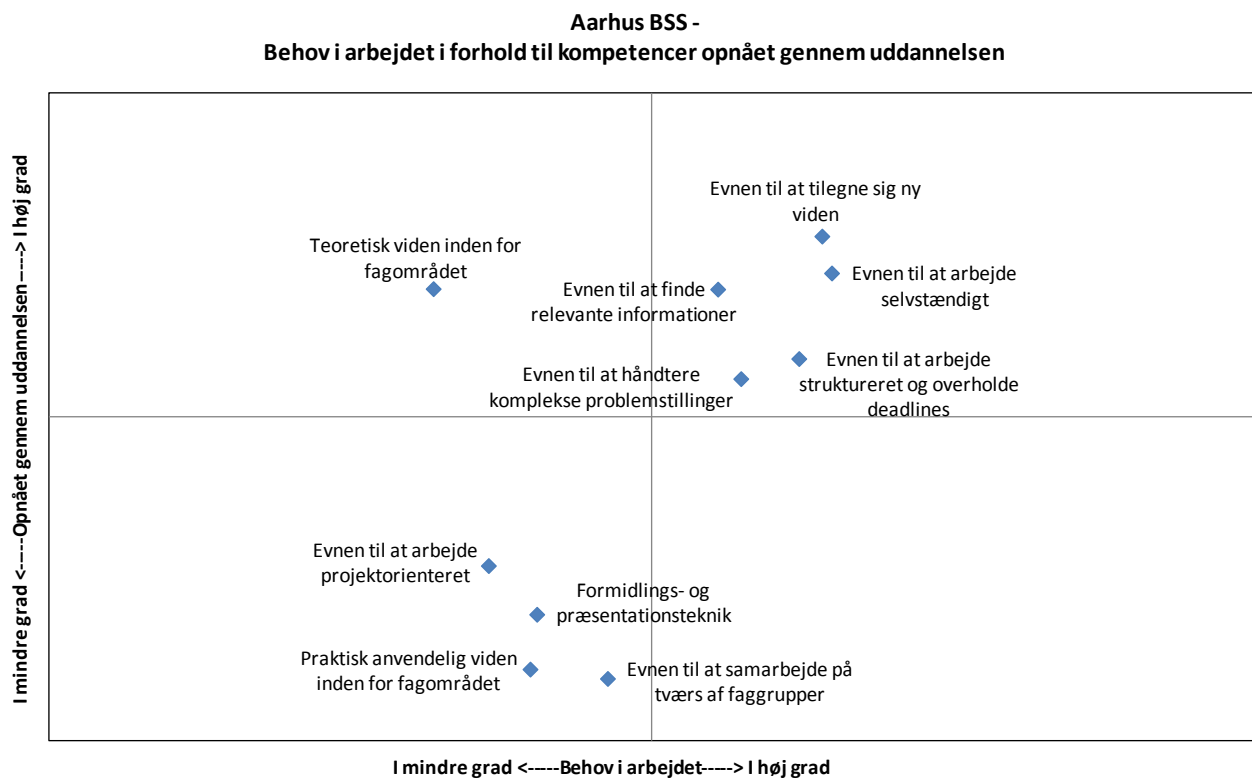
Aarhus BSS -
Behov i arbejdet i forhold til kompetencer opnået gennem uddannelsen

I mindre grad <-----Opnået gennem uddannelsen-----> I høj grad

Evnen til at tilegne sig ny viden

Teoretisk viden inden for fagområdet

Evnen til at finde relevante informationer

Evnen til at arbejde selvstændigt

Evnen til at håndtere komplekse problemstillinger

Evnen til at arbejde struktureret og overholde deadlines

Evnen til at arbejde projektorienteret

Formidlings- og præsentationsteknik

Praktisk anvendelig viden inden for fagområdet

Evnen til at samarbejde på tværs af faggrupper

I mindre grad <-----Behov i arbejdet-----> I høj grad